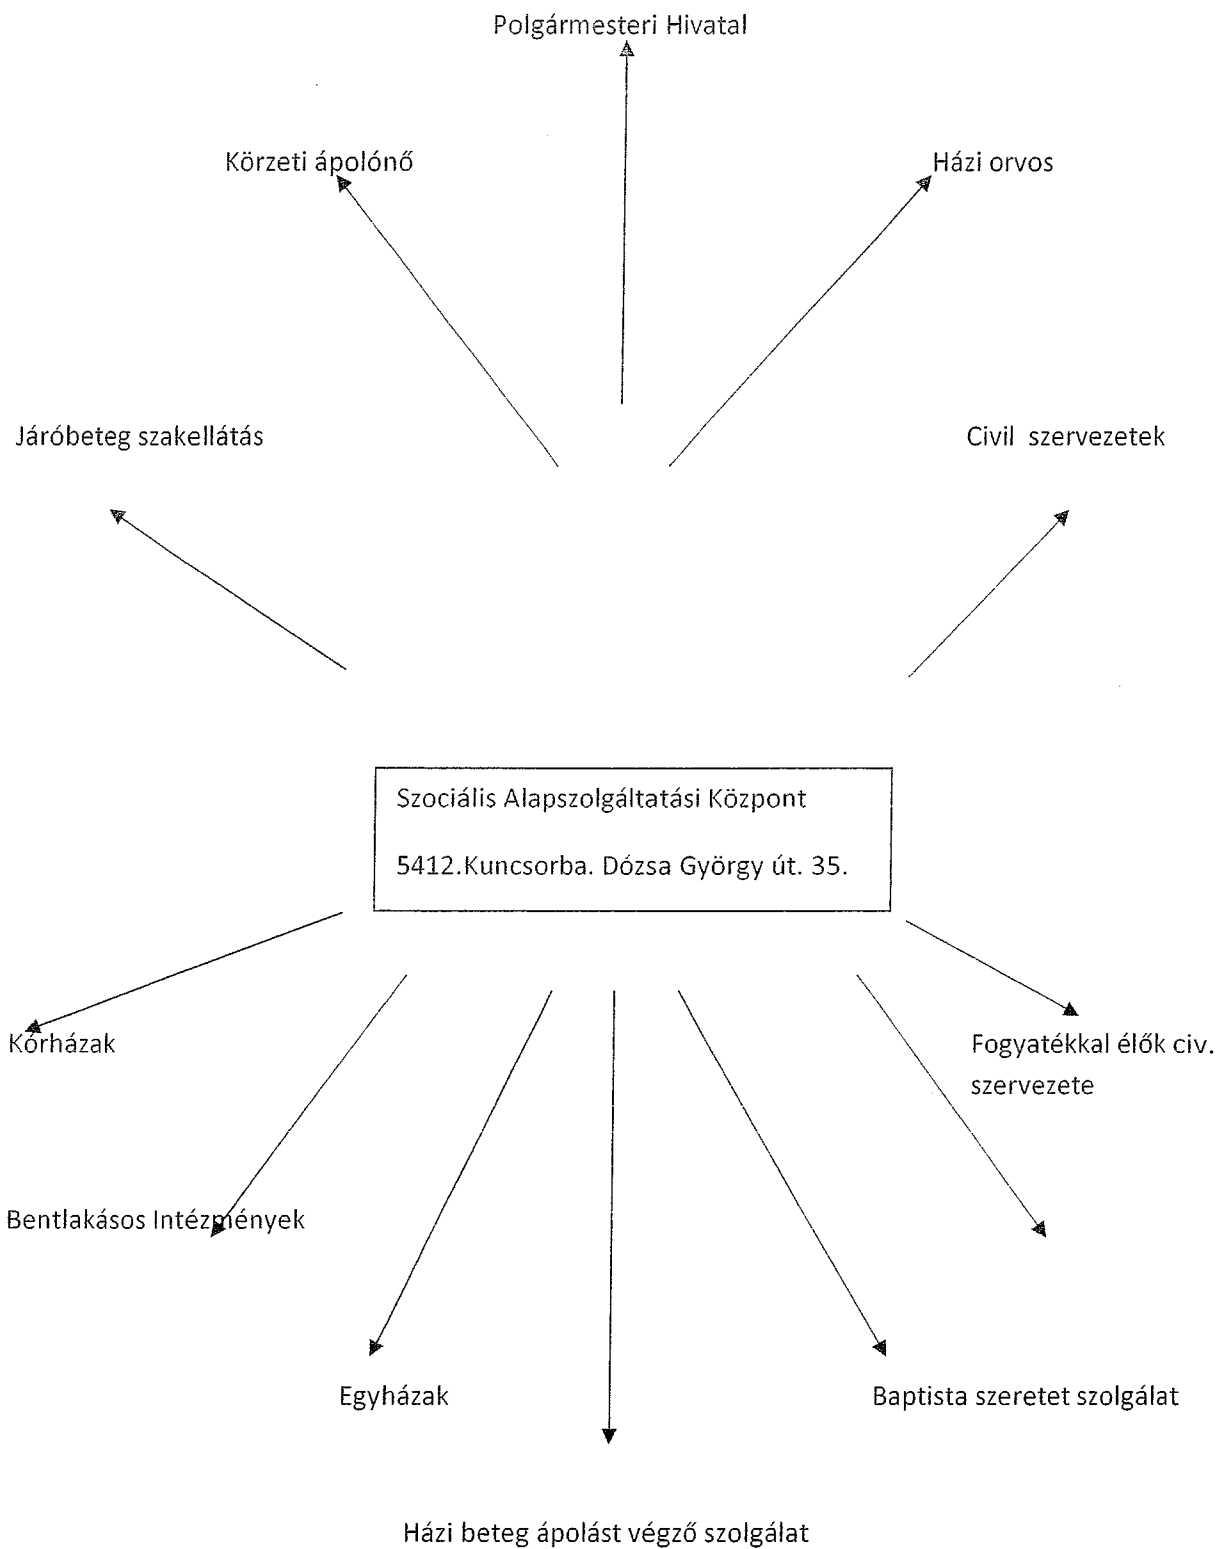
Polgármesteri Hivatal

Körzeti ápolónő

Házi orvos

Járóbeteg szakellátás

Civil  szervezetek

Szociális Alapszolgáltatási Központ

5412.Kuncsorba. Dózsa György út. 35.

Kórházak

Fogyatékkal élők civ. szervezete

Bentlakásos Intézmények

Egyházak

Baptista szeretet szolgálat

Házi beteg ápolást végző szolgálat